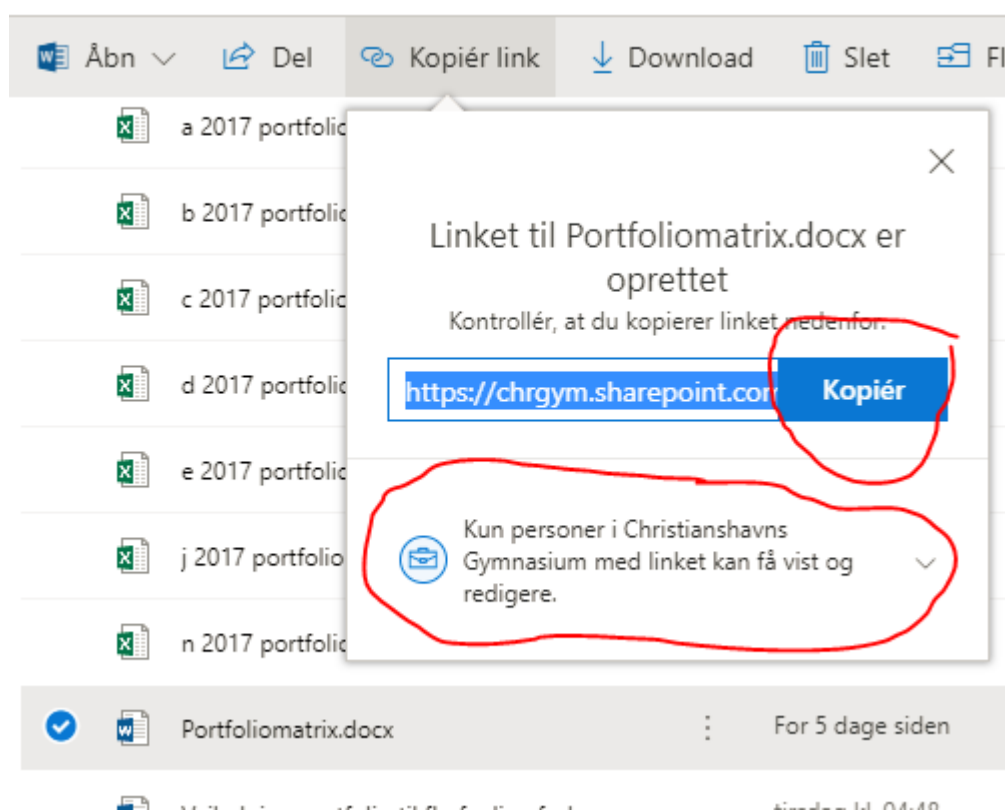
Åbn Del Kopiér link Download Slet Fl

a 2017 portfolio
b 2017 portfolic
c 2017 portfolic
d 2017 portfolic
e 2017 portfolic
j 2017 portfolio
n 2017 portfolic

Linket til Portfoliomatrix.docx er oprettet

Kontrollér, at du kopierer linket nedenfor.

https://chrgym.sharepoint.cor

Kopiér

Kun personer i Christianshavns Gymnasium med linket kan få vist og redigere.

Portfoliomatrix.docx For 5 dage siden

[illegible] tirsdag kl. 04:48